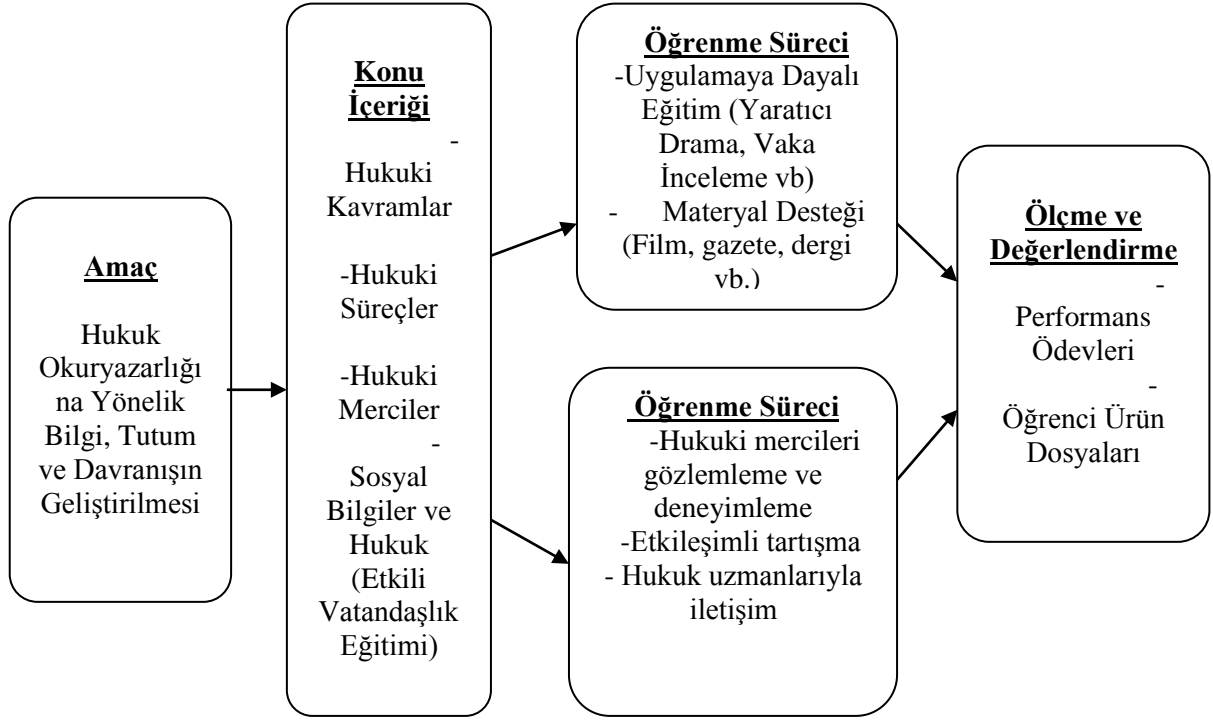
Amaç

Hukuk Okuryazarlığına Yönelik Bilgi, Tutum ve Davranışın Geliştirilmesi

Konu İçeriği

- Hukuki Kavramlar

-Hukuki Süreçler

-Hukuki Merciler

- Sosyal Bilgiler ve Hukuk (Etkili Vatandaşlık Eğitimi)

Öğrenme Süreci

-Uygulamaya Dayalı Eğitim (Yaratıcı Drama, Vaka İnceleme vb)

- Materyal Desteği (Film, gazete, dergi vb.)

Öğrenme Süreci

-Hukuki mercileri gözlemleme ve deneyimleme

-Etkileşimli tartışma

- Hukuk uzmanlarıyla iletişim

Ölçme ve Değerlendirme

- Performans Ödevleri

- Öğrenci Ürün Dosyaları